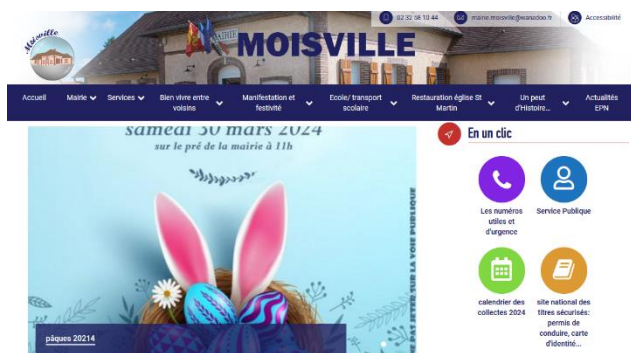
Moisville

MAIRIE

MOISVILLE

02 32 58 10 44

mairie.moisville@wanadoo.fr

Accessibilité

Accueil

Mairie

Services

Bien vivre entre voisins

Manifestation et festivité

Ecole/ transport scolaire

Restauration église St Martin

Un peut d'Histoire...

Actualités EPN

samedi 30 mars 2024

sur le pré de la mairie à 11h

NE PAS JETER SUR LA VOIE PUBLIQUE

pâques 20214

En un clic

Les numéros utiles et d'urgence

Service Publique

calendrier des collectes 2024

site national des titres sécurisés: permis de conduire, carte d'identité...